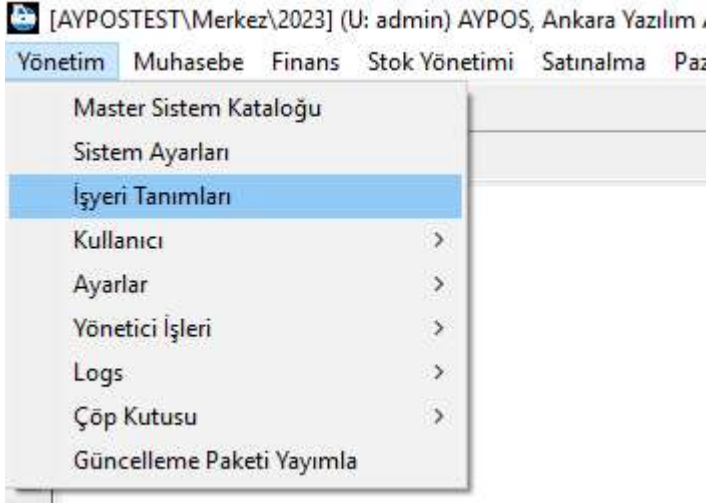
[AYPOSTEST\Merkez\2023] (U: admin) AYPOS, Ankara Yazılım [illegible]

Yönetim Muhasebe Finans Stok Yönetimi Satınalma Paz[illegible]

Master Sistem Kataloğu
Sistem Ayarları
İşyeri Tanımları
Kullanıcı >
Ayarlar >
Yönetici İşleri >
Logs >
Çöp Kutusu >
Güncelleme Paketi Yayımla